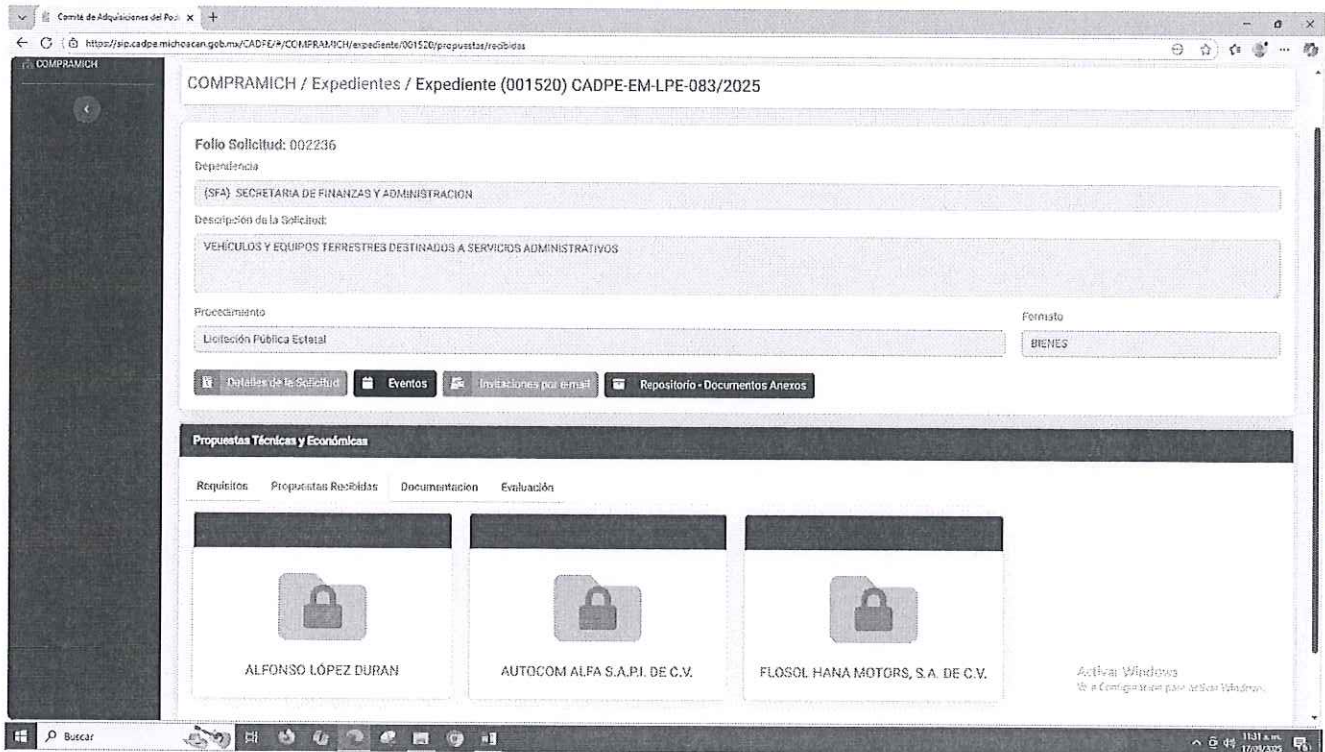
Comité de Adquisiciones del Po... ×

https://sip.cadpe.michoacan.gob.mx/CADPE/#/COMPRAMICH/expediente/001520/propuestas/recibidas

COMPRAMICH

COMPRAMICH / Expedientes / Expediente (001520) CADPE-EM-LPE-083/2025

Folio Solicitud: 002236

Dependencia

(SFA) SECRETARIA DE FINANZAS Y ADMINISTRACION

Descripción de la Solicitud:

VEHÍCULOS Y EQUIPOS TERRESTRES DESTINADOS A SERVICIOS ADMINISTRATIVOS

Procedimiento

Licitación Pública Estatal

Formato

BIENES

Detalles de la Solicitud

Eventos

Invitaciones por email

Repositorio - Documentos Anexos

Propuestas Técnicas y Económicas

Requisitos

Propuestas Recibidas

Documentacion

Evaluación

ALFONSO LÓPEZ DURAN

AUTOCOM ALFA S.A.P.I. DE C.V.

FLOSOL HANA MOTORS, S.A. DE C.V.

Activar Windows
Ve a Configuración para activar Windows.

Buscar

11:31 a.m.
17/09/2025